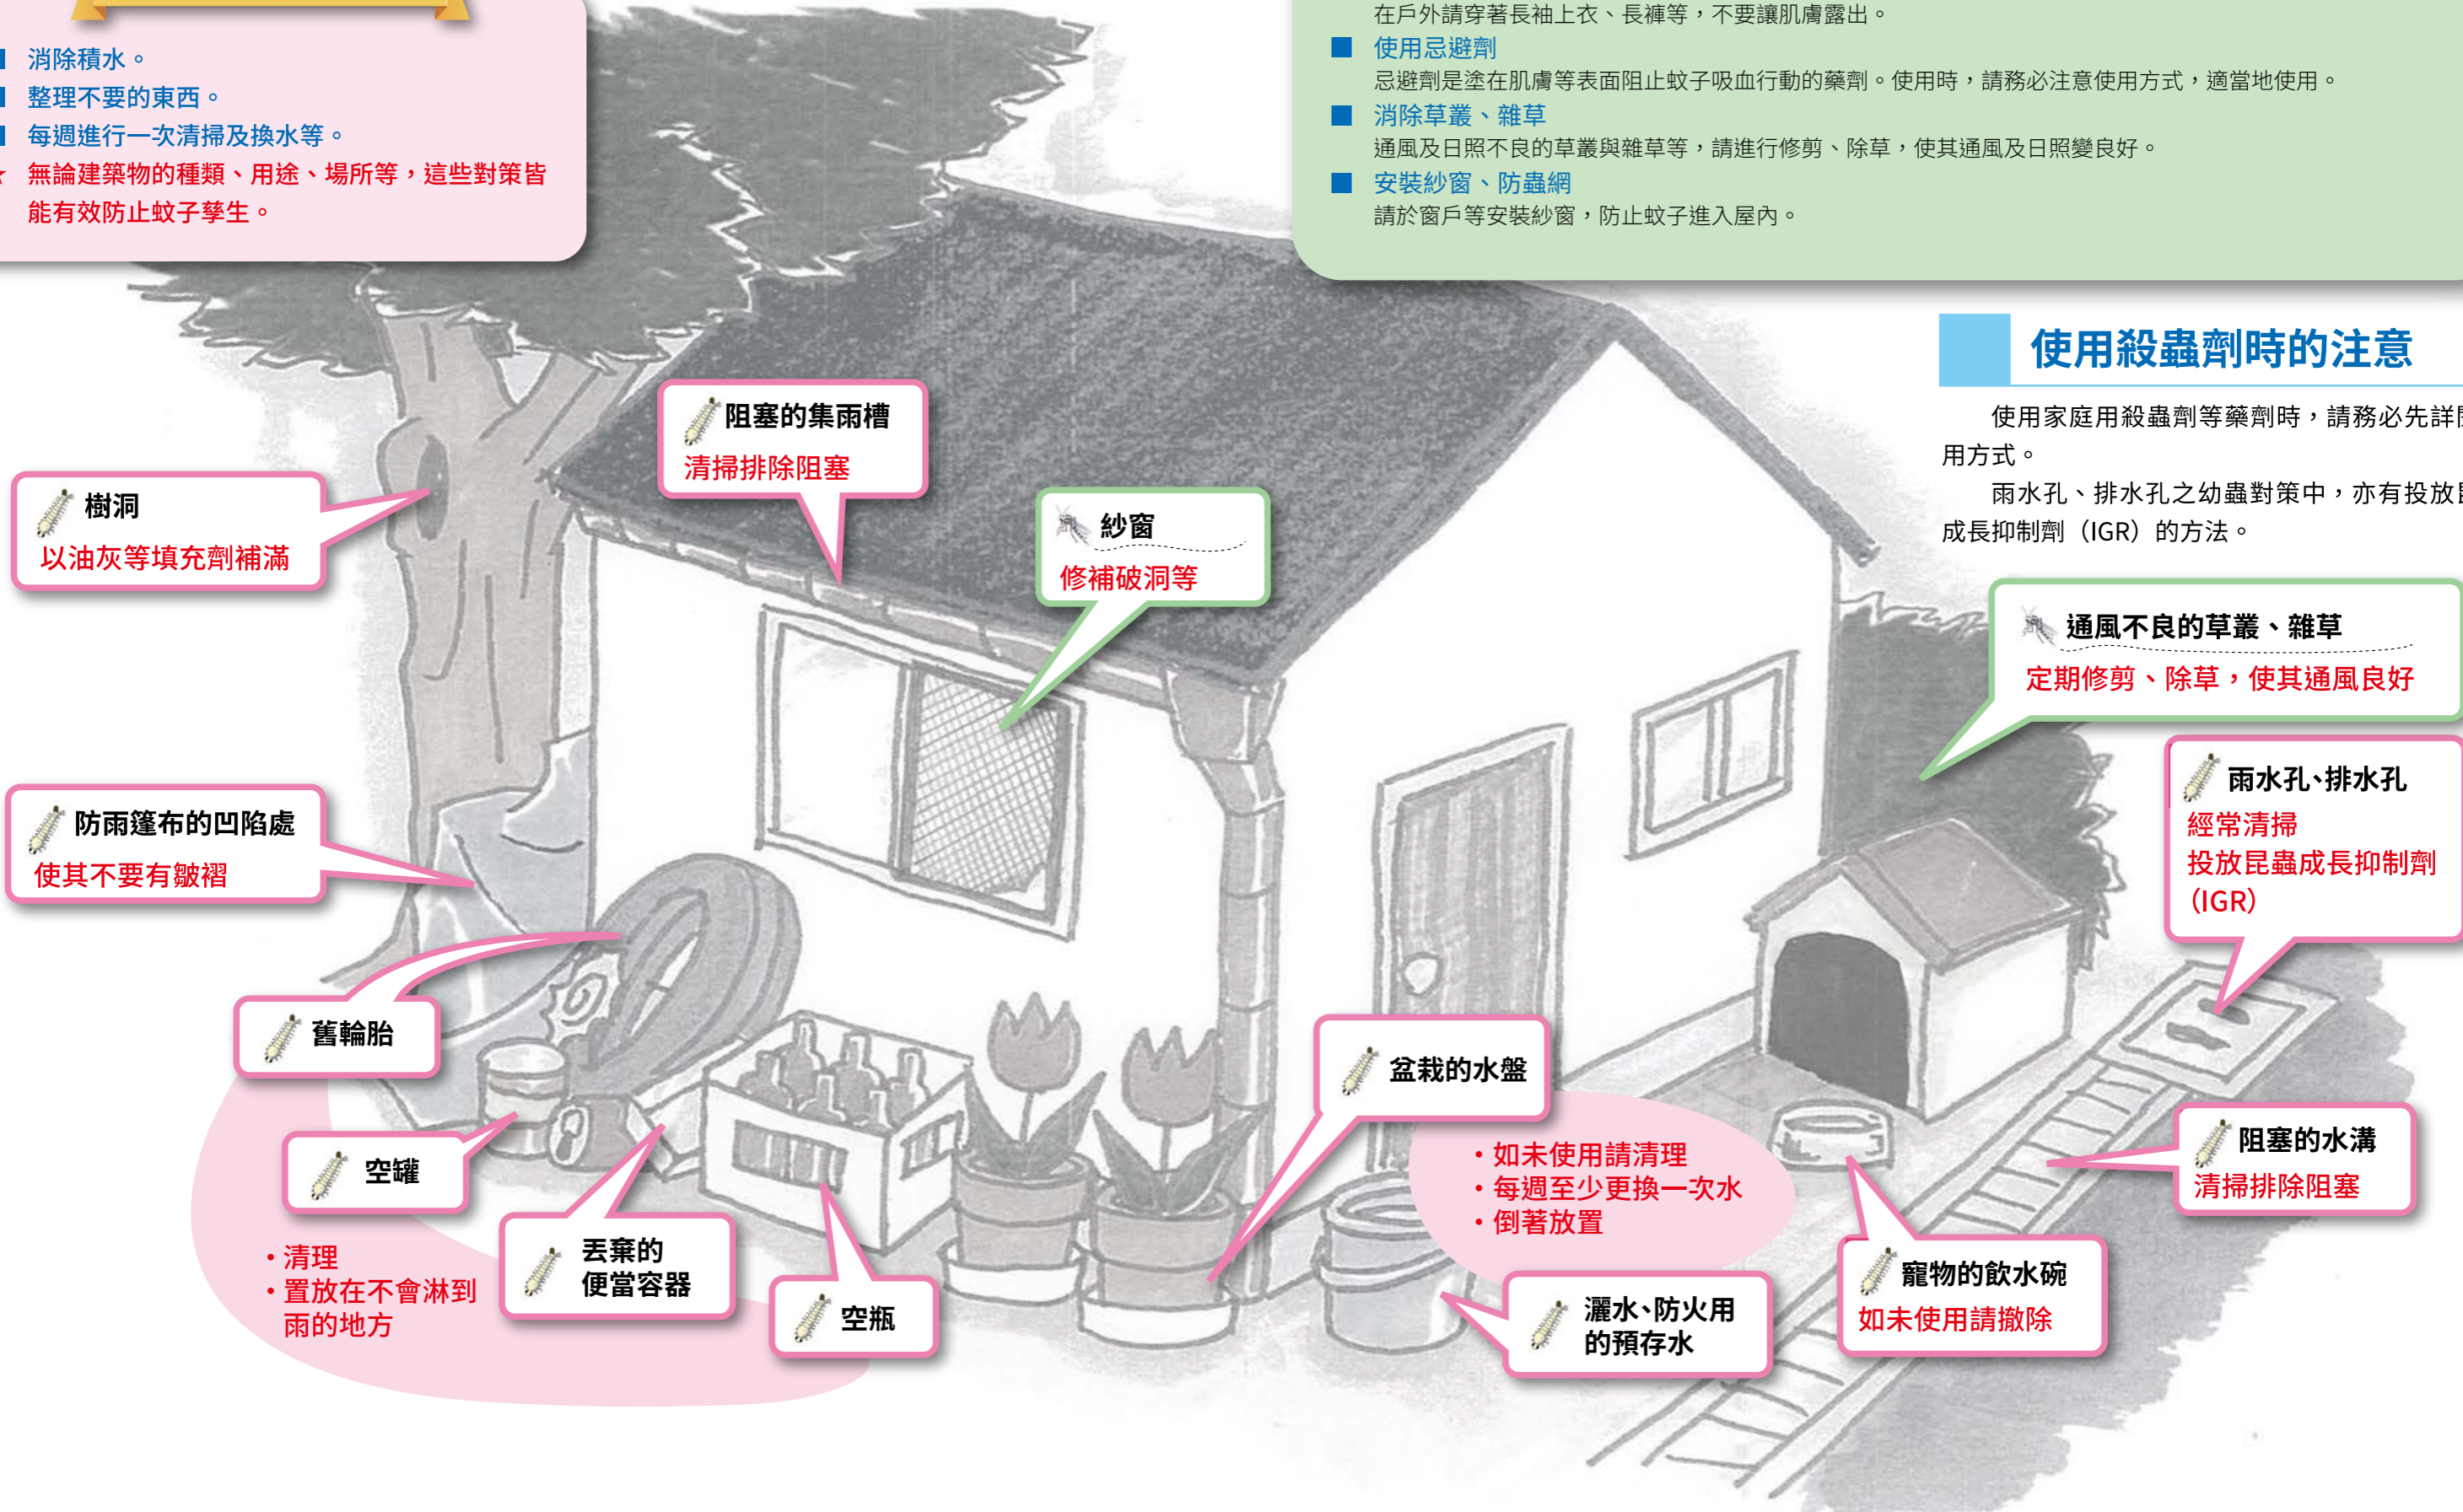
消除積水。
整理不要的東西。
每週進行一次清掃及換水等。
無論建築物的種類、用途、場所等，這些對策皆能有效防止蚊子孳生。

在戶外請穿著長袖上衣、長褲等，不要讓肌膚露出。
使用忌避劑
忌避劑是塗在肌膚等表面阻止蚊子吸血行動的藥劑。使用時，請務必注意使用方式，適當地使用。
消除草叢、雜草
通風及日照不良的草叢與雜草等，請進行修剪、除草，使其通風及日照變良好。
安裝紗窗、防蟲網
請於窗戶等安裝紗窗，防止蚊子進入屋內。

使用殺蟲劑時的注意
使用家庭用殺蟲劑等藥劑時，請務必先詳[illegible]用方式。
雨水孔、排水孔之幼蟲對策中，亦有投放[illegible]成長抑制劑（IGR）的方法。

阻塞的集雨槽
清掃排除阻塞

樹洞
以油灰等填充劑補滿

紗窗
修補破洞等

通風不良的草叢、雜草
定期修剪、除草，使其通風良好

雨水孔、排水孔
經常清掃
投放昆蟲成長抑制劑（IGR）

防雨篷布的凹陷處
使其不要有皺褶

舊輪胎

空罐

・清理
・置放在不會淋到雨的地方

丟棄的便當容器

空瓶

盆栽的水盤
・如未使用請清理
・每週至少更換一次水
・倒著放置

灑水、防火用的預存水

寵物的飲水碗
如未使用請撤除

阻塞的水溝
清掃排除阻塞